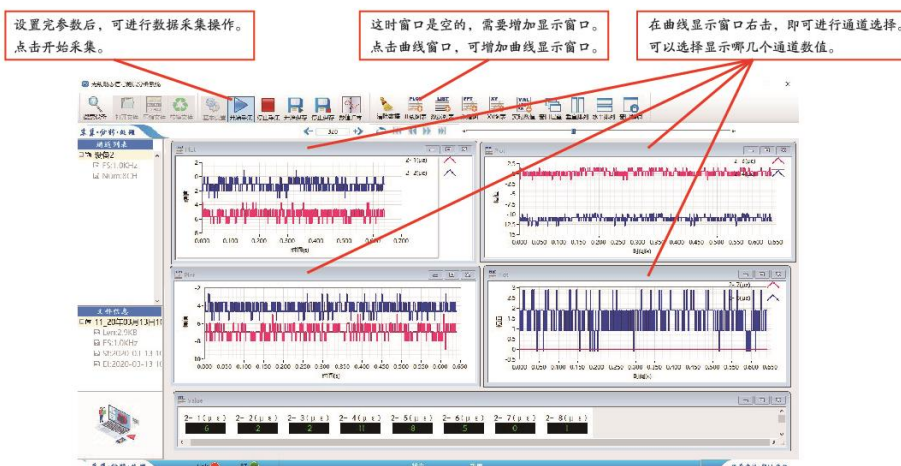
设置完参数后，可进行数据采集操作。
点击开始采集。

这时窗口是空的，需要增加显示窗口。
点击曲线窗口，可增加曲线显示窗口。

在曲线显示窗口右击，即可进行通道选择。
可以选择显示哪几个通道数值。

数据列表
FS:1.0KHz
Num:8CH

文件信息
Len:2.9KB
FS:1.0KHz
D:2020-03-13

2-1(με)
2-2(με)
2-3(με)
2-4(με)
2-5(με)
2-6(με)
2-7(με)
2-8(με)

6
2
2
11
8
5
0
1

0.000 0.050 0.100 0.150 0.200 0.250 0.300 0.350 0.400 0.450 0.500 0.550 0.600 0.650
时间(s)